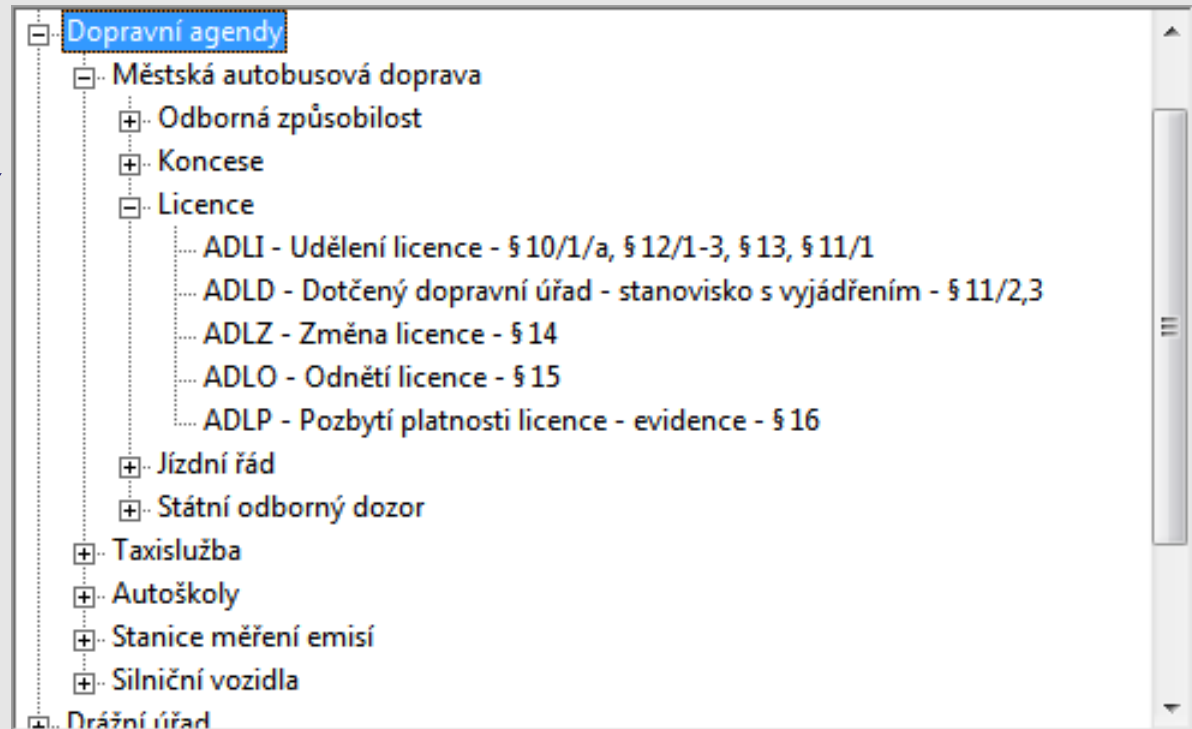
Dopravní agendy
Městská autobusová doprava
Odborná způsobilost
Koncese
Licence
ADLI - Udělení licence - § 10/1/a, § 12/1-3, § 13, § 11/1
ADLD - Dotčený dopravní úřad - stanovisko s vyjádřením - § 11/2,3
ADLZ - Změna licence - § 14
ADLO - Odnětí licence - § 15
ADLP - Pozbytí platnosti licence - evidence - § 16
Jízdní řád
Státní odborný dozor
Taxislužba
Autoškoly
Stanice měření emisí
Silniční vozidla
Drážní úřad